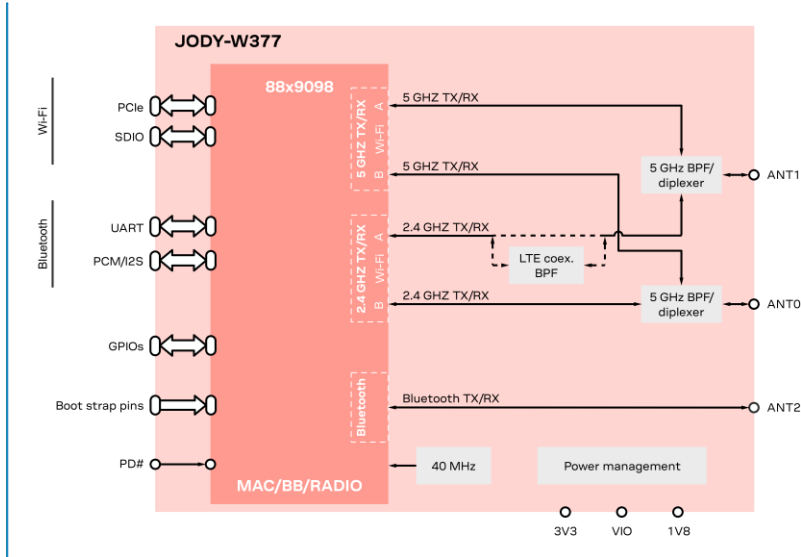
JODY-W377

Wi-Fi
PCIe
SDIO

Bluetooth
UART
PCM/I2S

GPIOs
Boot strap pins
PD#

88x9098

5 GHZ TX/RX
Wi-Fi
A
B

2.4 GHZ TX/RX
Wi-Fi
A
B

Bluetooth

MAC/BB/RADIO

5 GHZ TX/RX
5 GHZ TX/RX
2.4 GHZ TX/RX
2.4 GHZ TX/RX
Bluetooth TX/RX

LTE coex. BPF

5 GHz BPF/ diplexer
5 GHz BPF/ diplexer

ANT1
ANT0
ANT2

40 MHz
Power management

3V3
VIO
1V8